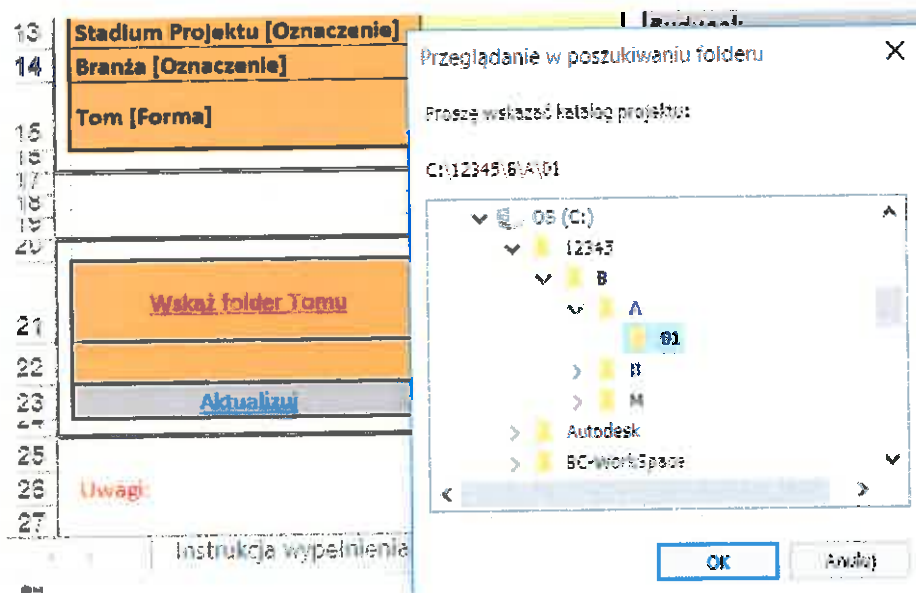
13 Stadium Projektu [Oznaczenie]
14 Branża [Oznaczenie]
15 Tom [Forma]
16
17
18
19
20
21 Wskaż folder Tomu
22
23 Aktualizuj
24
25
26 Uwagi:
27

Instrukcja wypełnienia

Budynek

Przeglądanie w poszukiwaniu folderu

Proszę wskazać katalog projektu:

C:\12345\B\A\01

OS (C:)
12345
B
A
01
B
M
Autodesk
BC-WorkSpace

OK
Anuluj